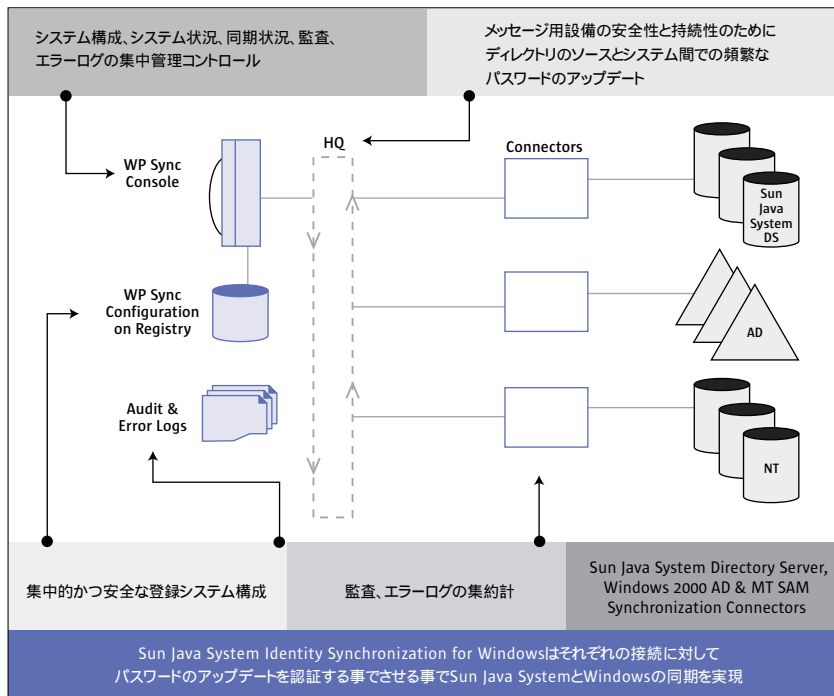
システム構成、システム状況、同期状況、監査、エラーログの集中管理コントロール

メッセージ用設備の安全性と持続性のためにディレクトリのソースとシステム間での頻繁なパスワードのアップデート

WP Sync Console

HQ

Connectors

Sun Java System DS

WP Sync Configuration on Registry

AD

Audit & Error Logs

NT

集中的かつ安全な登録システム構成

監査、エラーログの集約計

Sun Java System Directory Server, Windows 2000 AD & MT SAM Synchronization Connectors

Sun Java System Identity Synchronization for Windowsはそれぞれの接続に対してパスワードのアップデートを認証する事でさせる事でSun Java SystemとWindowsの同期を実現